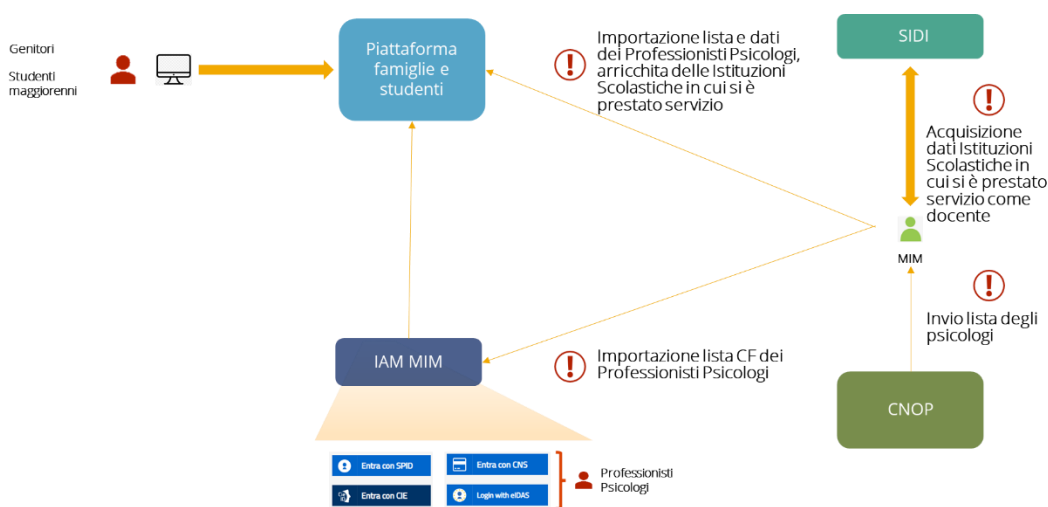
Genitori

Studenti maggiorenni

Piattaforma famiglie e studenti

Importazione lista e dati dei Professionisti Psicologi, arricchita delle istituzioni Scolastiche in cui si è prestato servizio

SIDI

Acquisizione dati Istituzioni Scolastiche in cui si è prestato servizio come docente

MIM

Invio lista degli psicologi

IAM MIM

Importazione lista CF dei Professionisti Psicologi

CNOP

Entra con SPID

Entra con CNS

Entra con CIE

Login with eIDAS

Professionisti Psicologi